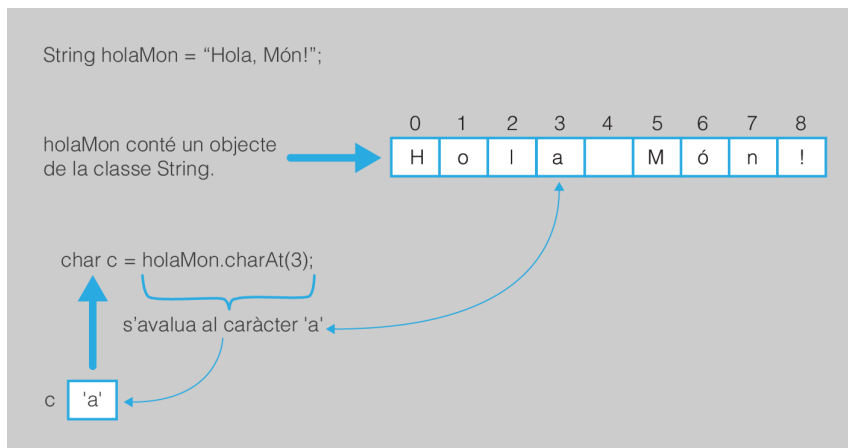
String holaMon = “Hola, Món!”;

holaMon conté un objecte de la classe String.

| 0 | 1 | 2 | 3 | 4 | 5 | 6 | 7 | 8 |
|---|---|---|---|---|---|---|---|---|
| H | o | l | a |  | M | ó | n | ! |

char c = holaMon.charAt(3);

s'avalua al caràcter 'a'

c 'a'